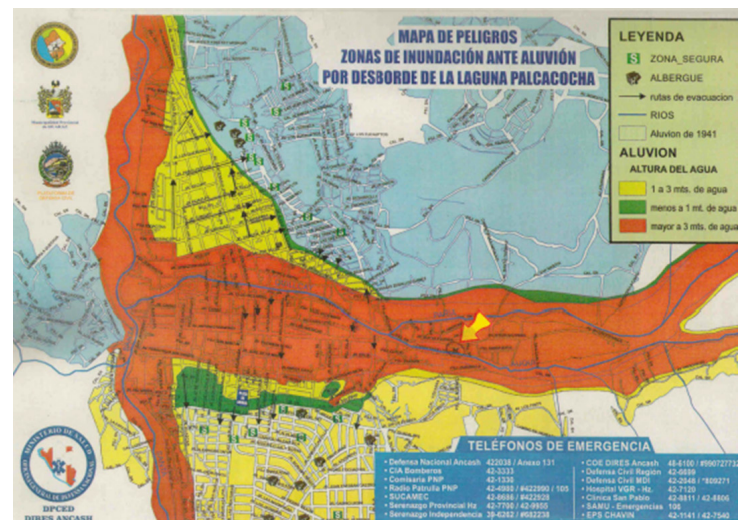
MAPA DE PELIGROS
ZONAS DE INUNDACIÓN ANTE ALUVIÓN
POR DESBORDE DE LA LAGUNA PALCACOCHA

LEYENDA
ZONA_SEGURA
ALBERGUE
rutas de evacuacion
RIOS
Aluvion de 1941

ALUVION
ALTURA DEL AGUA
1 a 3 mts. de agua
menos a 1 mt. de agua
mayor a 3 mts. de agua

MINISTERIO DE SALUD
DPCED
DIRES ANCASH

TELÉFONOS DE EMERGENCIA

| | | | |
|---|---|---|---|
| Defensa Nacional Ancash | 422038 / Anexo 131 | COE DIRES Ancash | 48-6100 / #990727732 |
| CIA Bomberos | 42-3333 | Defensa Civil Region | 42-6659 |
| Comisaria PNP | 42-1330 | Defensa Civil MDI | 42-2048 / *809271 |
| Radio Patrulla PNP | 42-4980 / #422990 / 105 | Hospital VGR - Hz. | 42-7120 |
| SUCAMEC | 42-6686 / #422928 | Clinica San Pablo | 42-8811 / 42-8806 |
| Serenazgo Provincial Hz | 42-7700 / 42-8955 | SAMU - Emergencias | 106 |
| Serenazgo Independencia | 39-6262 / #682238 | EPS CHAVIN | 42-1141 / 42-7540 |